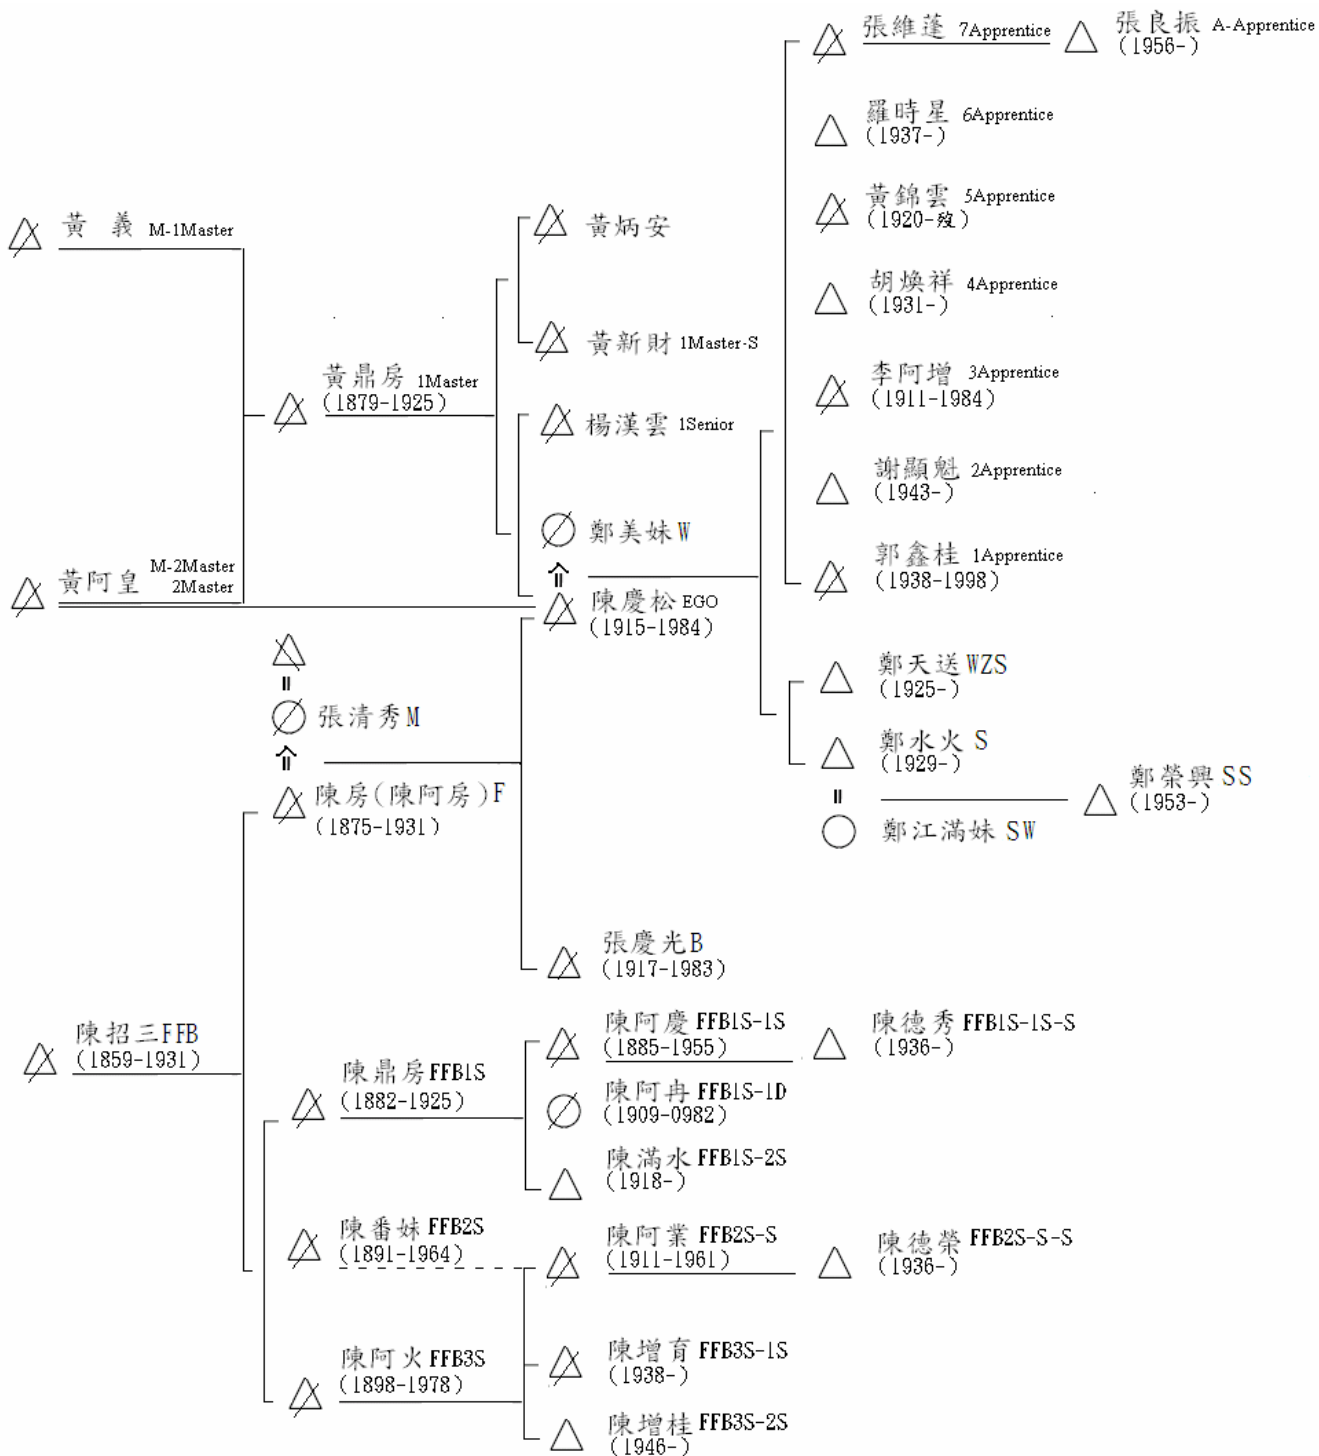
張維蓮 7Apprentice
張良振 A-Apprentice
(1956-)

羅時星 6Apprentice
(1937-)

黃錦雲 5Apprentice
(1920-歿)

胡煥祥 4Apprentice
(1931-)

李阿增 3Apprentice
(1911-1984)

謝顯魁 2Apprentice
(1943-)

郭鑫桂 1Apprentice
(1938-1998)

黃 義 M-1Master

黃炳安

黃新財 1Master-S

黃鼎房 1Master
(1879-1925)

楊漢雲 1Senior

鄭美妹 W

黃阿皇 M-2Master
2Master

陳慶松 EGO
(1915-1984)

張清秀 M

陳房(陳阿房)F
(1875-1931)

鄭天送 WZS
(1925-)

鄭水火 S
(1929-)

鄭榮興 SS
(1953-)

鄭江滿妹 SW

張慶光 B
(1917-1983)

陳招三 FFB
(1859-1931)

陳鼎房 FFB1S
(1882-1925)

陳阿慶 FFB1S-1S
(1885-1955)

陳德秀 FFB1S-1S-S
(1936-)

陳阿冉 FFB1S-1D
(1909-0982)

陳滿水 FFB1S-2S
(1918-)

陳番妹 FFB2S
(1891-1964)

陳阿業 FFB2S-S
(1911-1961)

陳德榮 FFB2S-S-S
(1936-)

陳阿火 FFB3S
(1898-1978)

陳增育 FFB3S-1S
(1938-)

陳增桂 FFB3S-2S
(1946-)